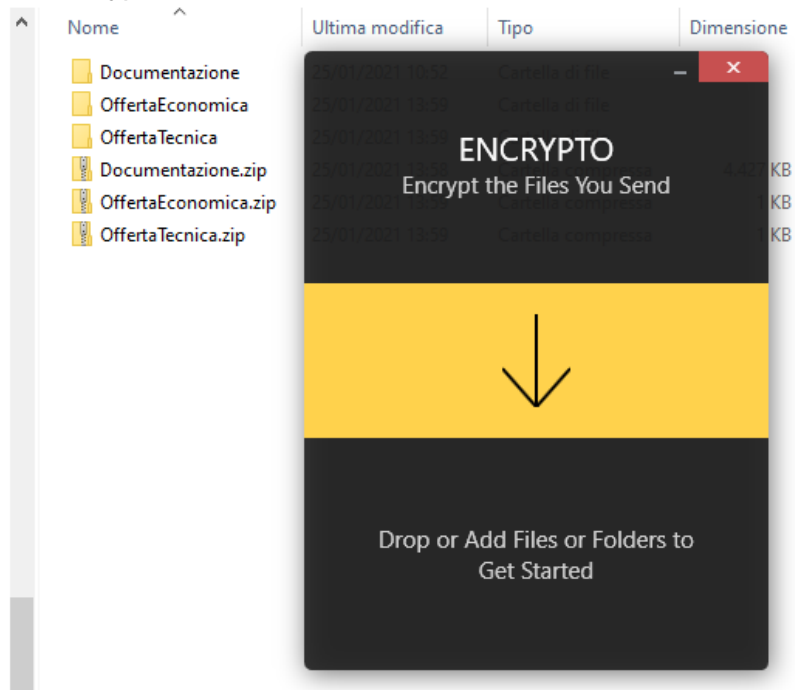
| Nome | Ultima modifica | Tipo | Dimensione |
|---|---|---|---|
| Documentazione | 25/01/2021 10:52 | Cartella di file | |
| OffertaEconomica | 25/01/2021 13:59 | Cartella di file | |
| OffertaTecnica | 25/01/2021 13:59 | | |
| Documentazione.zip | 25/01/2021 13:53 | Cartella compressa | 4.427 KB |
| OffertaEconomica.zip | 25/01/2021 13:59 | Cartella compressa | 1 KB |
| OffertaTecnica.zip | 25/01/2021 13:59 | Cartella compressa | 1 KB |

ENCRYPTO
Encrypt the Files You Send

Drop or Add Files or Folders to Get Started